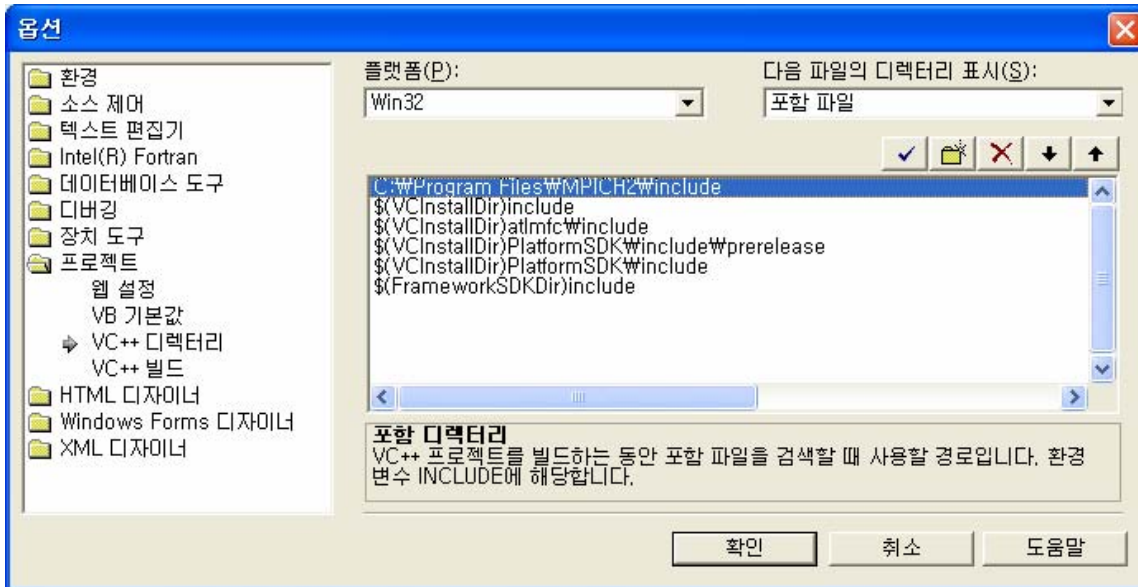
옵션

환경
소스 제어
텍스트 편집기
Intel(R) Fortran
데이터베이스 도구
디버깅
장치 도구
프로젝트
웹 설정
VB 기본값
VC++ 디렉터리
VC++ 빌드
HTML 디자이너
Windows Forms 디자이너
XML 디자이너

플랫폼(P):
Win32

다음 파일의 디렉터리 표시(S):
포함 파일

C:₩Program Files₩MPICH2₩include
$(VCInstallDir)include
$(VCInstallDir)atlmfc₩include
$(VCInstallDir)PlatformSDK₩include₩prerelease
$(VCInstallDir)PlatformSDK₩include
$(FrameworkSDKDir)include

포함 디렉터리
VC++ 프로젝트를 빌드하는 동안 포함 파일을 검색할 때 사용할 경로입니다. 환경 변수 INCLUDE에 해당합니다.

확인
취소
도움말